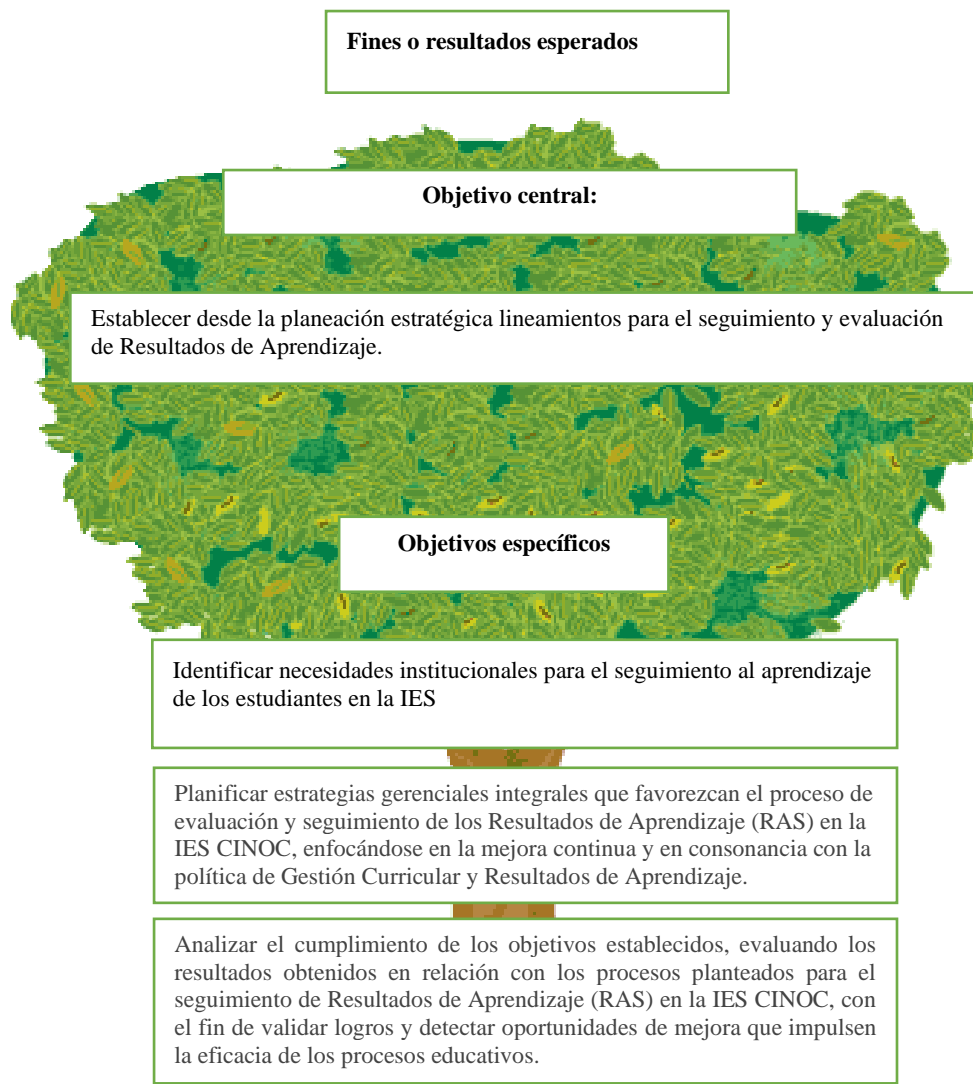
Fines o resultados esperados

Objetivo central:

Establecer desde la planeación estratégica lineamientos para el seguimiento y evaluación de Resultados de Aprendizaje.

Objetivos específicos

Identificar necesidades institucionales para el seguimiento al aprendizaje de los estudiantes en la IES

Planificar estrategias gerenciales integrales que favorezcan el proceso de evaluación y seguimiento de los Resultados de Aprendizaje (RAS) en la IES CINOC, enfocándose en la mejora continua y en consonancia con la política de Gestión Curricular y Resultados de Aprendizaje.

Analizar el cumplimiento de los objetivos establecidos, evaluando los resultados obtenidos en relación con los procesos planteados para el seguimiento de Resultados de Aprendizaje (RAS) en la IES CINOC, con el fin de validar logros y detectar oportunidades de mejora que impulsen la eficacia de los procesos educativos.